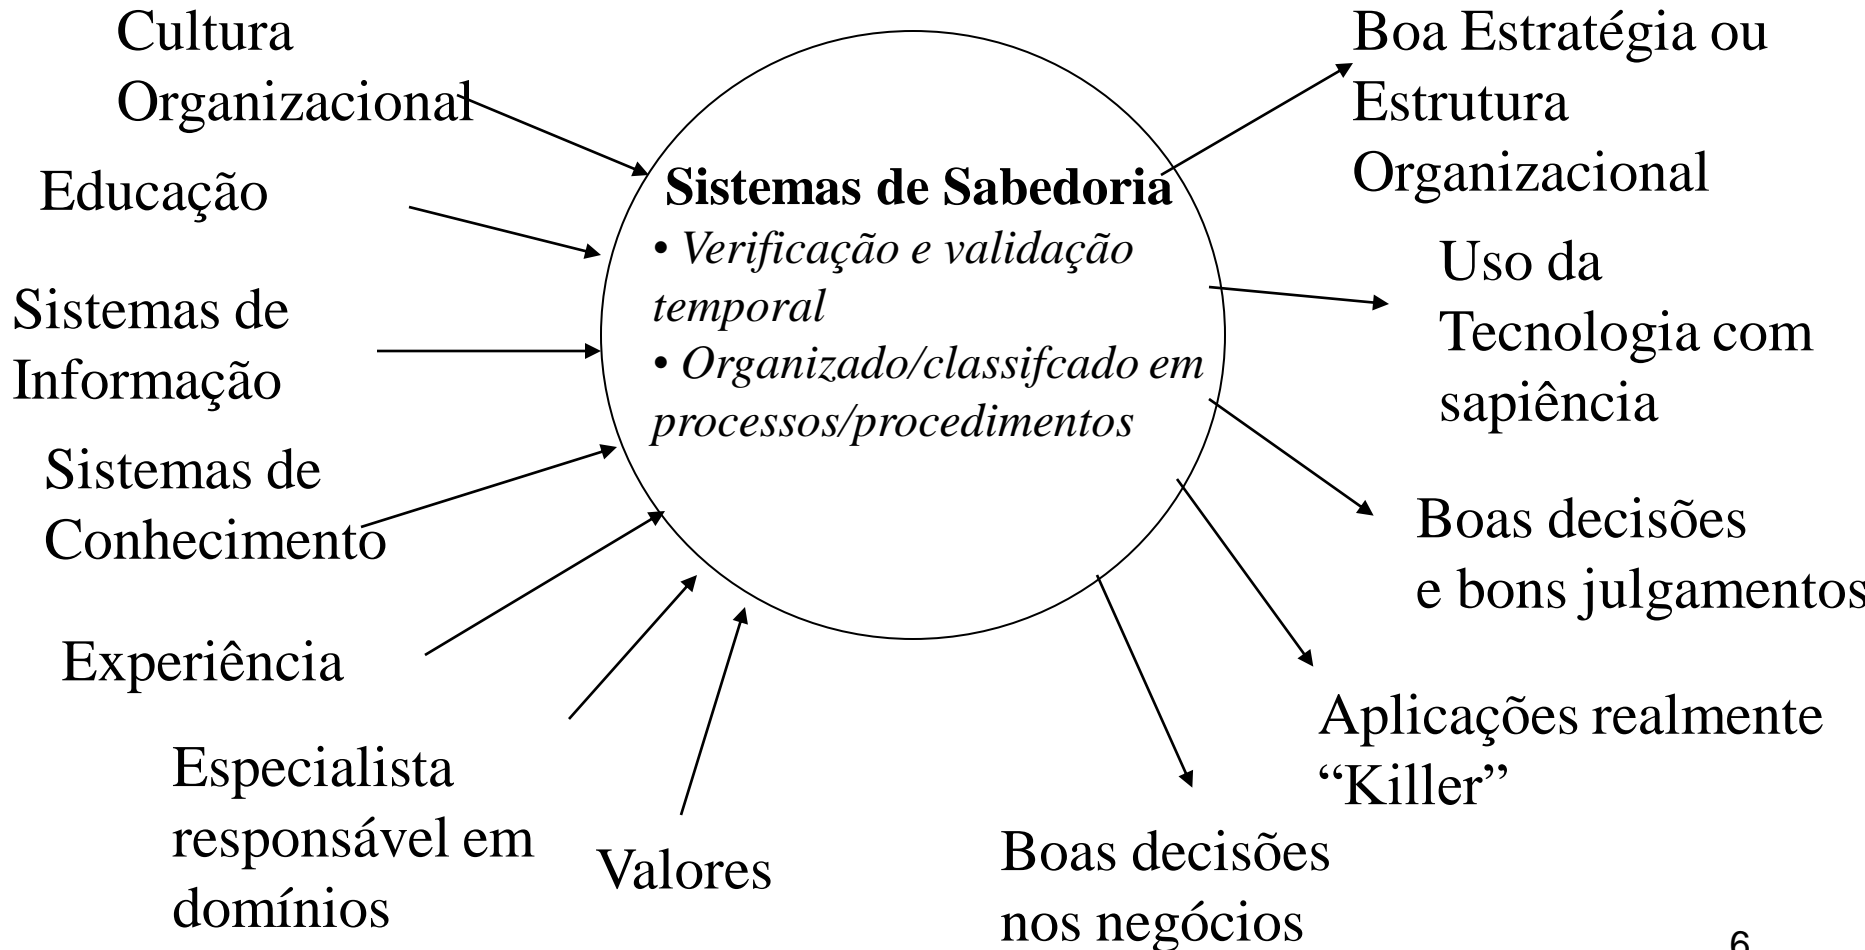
Cultura Organizacional

Educação

Sistemas de Informação

Sistemas de Conhecimento

Experiência

Especialista responsável em domínios

Valores

Sistemas de Sabedoria

• Verificação e validação temporal

• Organizado/classifcado em processos/procedimentos

Boa Estratégia ou Estrutura Organizacional

Uso da Tecnologia com sapiência

Boas decisões e bons julgamentos

Aplicações realmente "Killer"

Boas decisões nos negócios

6